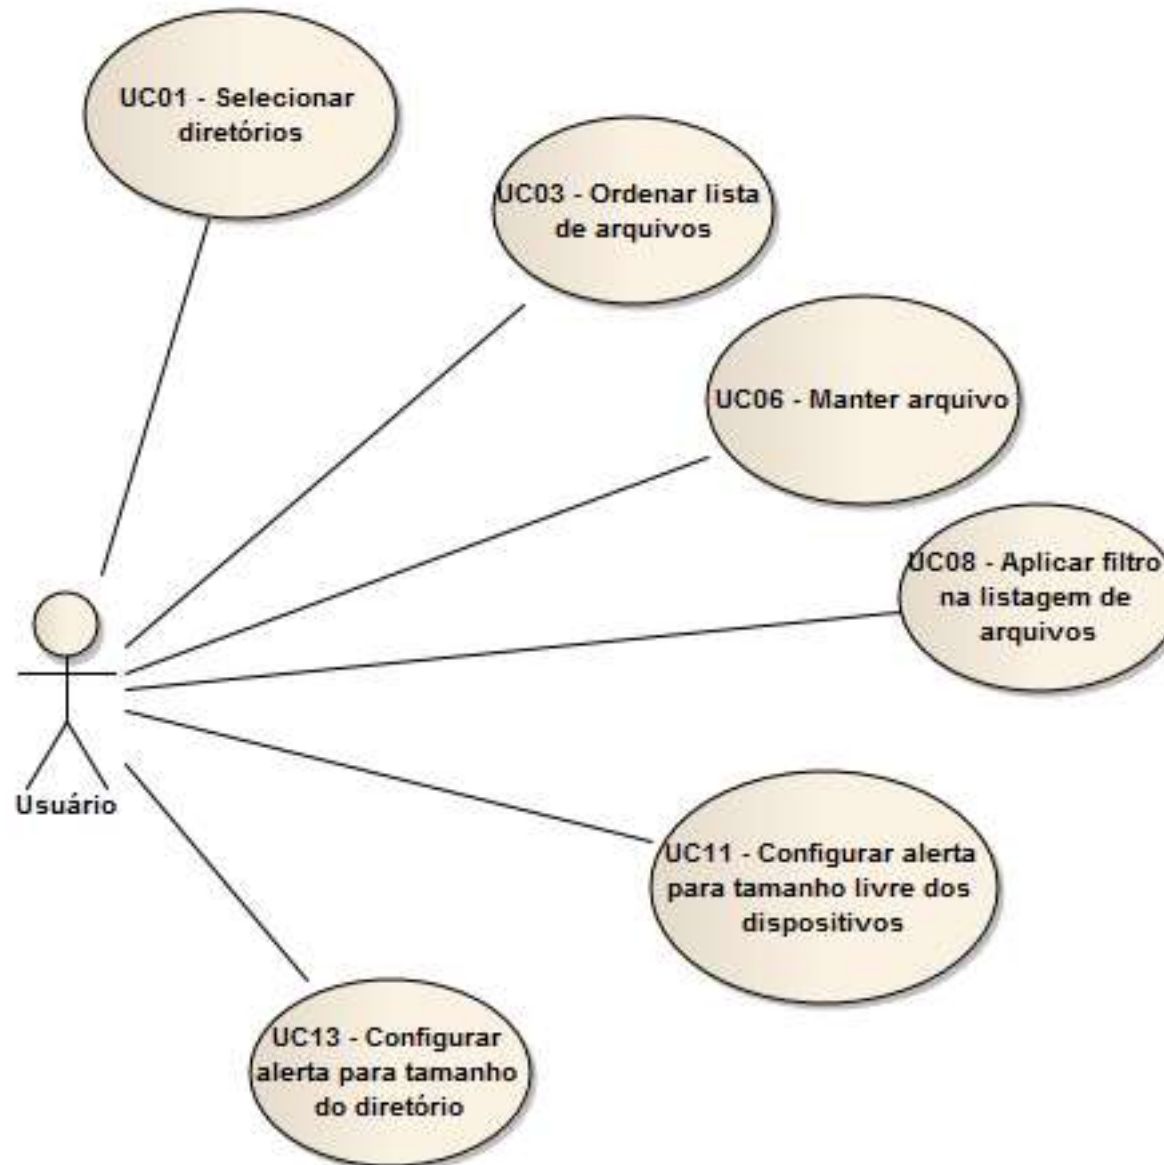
UC01 - Selecionar diretórios

UC03 - Ordenar lista de arquivos

UC06 - Manter arquivo

UC08 - Aplicar filtro na listagem de arquivos

Usuário

UC11 - Configurar alerta para tamanho livre dos dispositivos

UC13 - Configurar alerta para tamanho do diretório